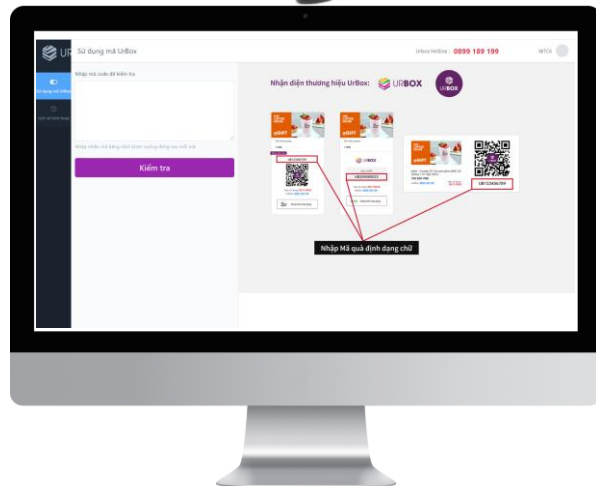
UR

Sử dụng mã UrBox

Urbox Hotline : 0899 189 199

WTCA

Nhập mã code để kiểm tra

Nhập nhiều mã bằng cách xuống dòng sau mỗi mã

Kiểm tra

Nhận diện thương hiệu UrBox:

URBOX

URBOX

UB123456789

Nhập Mã quà định dạng chữ